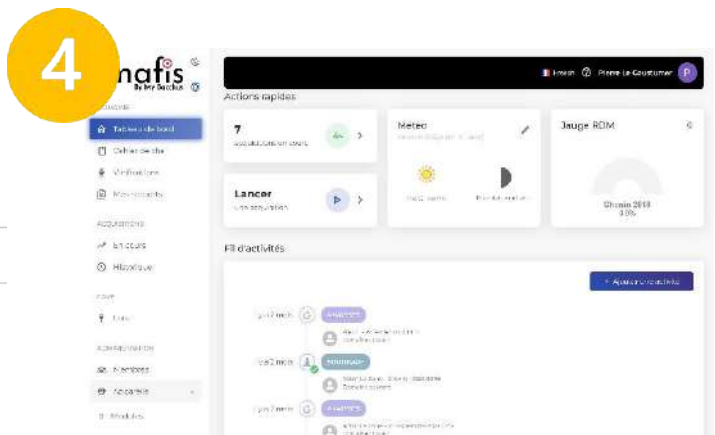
4

nafis
By Ivy Bacchus

Tableau de bord
Cahier de chai
Vinifications
Mouvements

ACQUISITIONS
En cours
Historique

CUVE
Cuve

ADMINISTRATION
Membres
Appareils
Modules

French Pierre Le Goustumer P

Actions rapides

7
acquisitions en cours

Lancer
une acquisition

Meteo

Jauge RDM

Chenin 2018
0.0%

Fil d'activités

+ Ajouter une activité

il y a 2 mois
ANALYSE

il y a 2 mois
MOUVEMENT

il y a 2 mois
ANALYSE